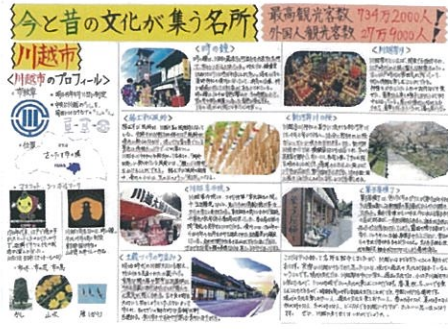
今と昔の文化が集う名所

最高観光客数 734万2000人
外国人観光客数 27万9000人

川越市

〈川越市のプロフィール〉

市町章

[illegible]

〈時の鐘〉

〈川越祭り〉

〈菓子屋横丁〉

〈新河岸川〉

〈川越大師〉

〈喜多院〉

〈蔵造りの町並み〉

川越

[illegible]